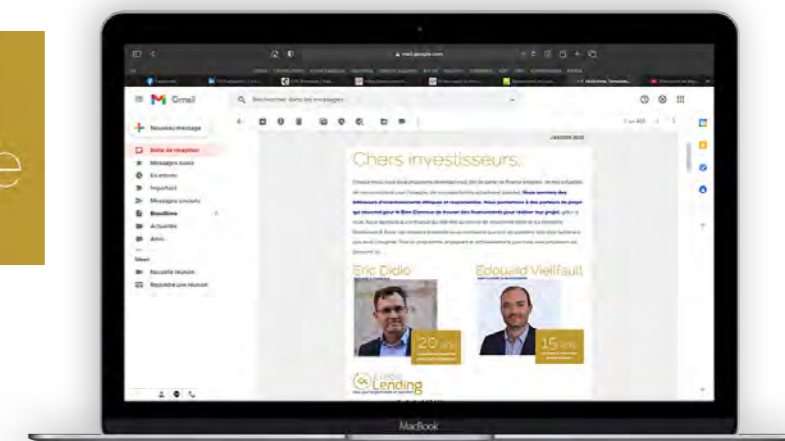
e

mail.google.com

Gmail

Rechercher dans les messages

Nouveau message

Boîte de réception

Messages suivis

En attente

Important

Messages envoyés

Brouillons

Activités

Amis

Meet

Nouvelle réunion

Rejoindre une réunion

JANVIER 2022

Chers investisseurs,

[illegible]

Eric Didio

Edouard Vieillfault

20 ans

15 ans

Lending

MacBook